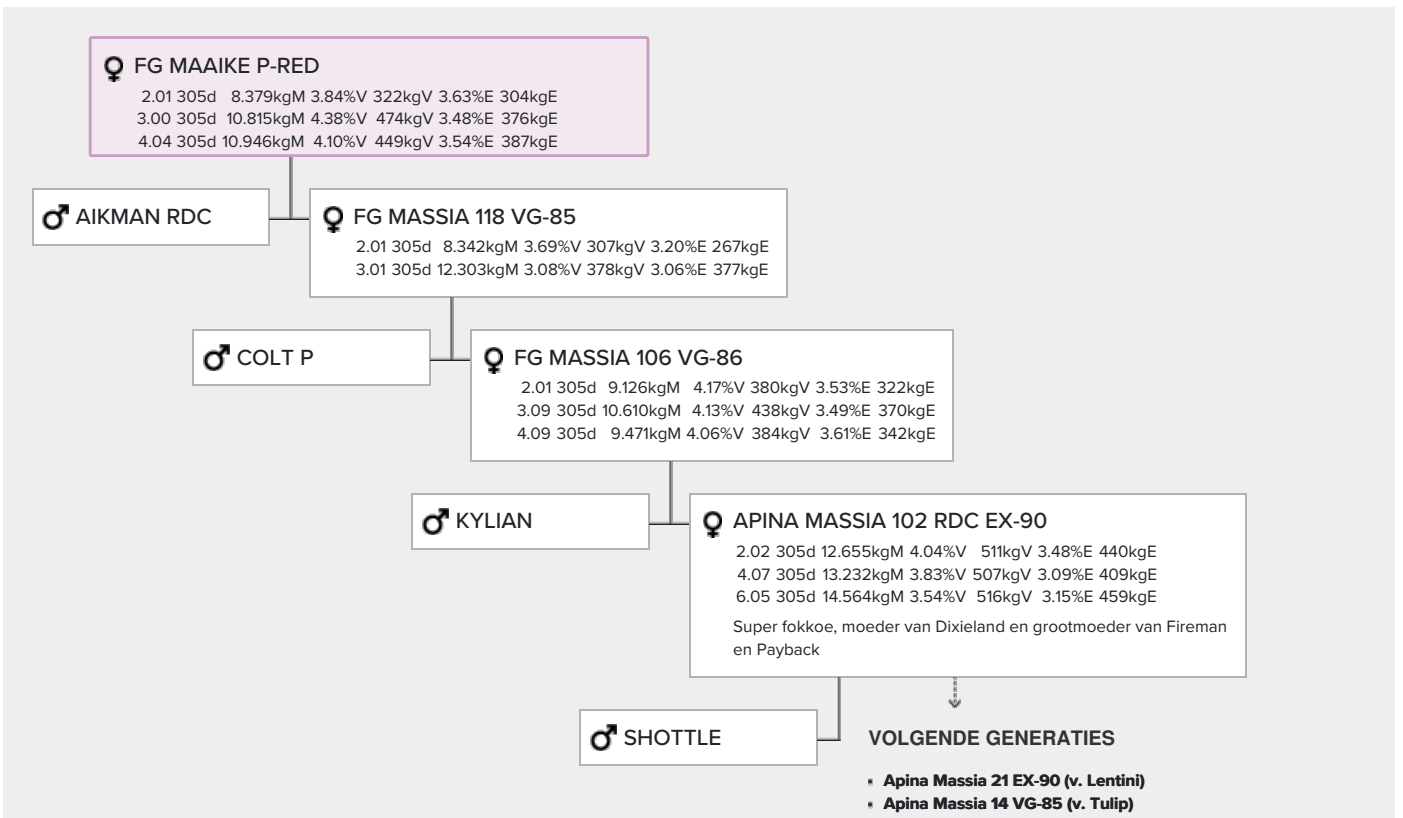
FG MAAIKE P-RED
2.01 305d 8.379kgM 3.84%V 322kgV 3.63%E 304kgE
3.00 305d 10.815kgM 4.38%V 474kgV 3.48%E 376kgE
4.04 305d 10.946kgM 4.10%V 449kgV 3.54%E 387kgE

AIKMAN RDC

FG MASSIA 118 VG-85
2.01 305d 8.342kgM 3.69%V 307kgV 3.20%E 267kgE
3.01 305d 12.303kgM 3.08%V 378kgV 3.06%E 377kgE

COLT P

FG MASSIA 106 VG-86
2.01 305d 9.126kgM 4.17%V 380kgV 3.53%E 322kgE
3.09 305d 10.610kgM 4.13%V 438kgV 3.49%E 370kgE
4.09 305d 9.471kgM 4.06%V 384kgV 3.61%E 342kgE

KYLIAN

APINA MASSIA 102 RDC EX-90
2.02 305d 12.655kgM 4.04%V 511kgV 3.48%E 440kgE
4.07 305d 13.232kgM 3.83%V 507kgV 3.09%E 409kgE
6.05 305d 14.564kgM 3.54%V 516kgV 3.15%E 459kgE
Super fokkoe, moeder van Dixieland en grootmoeder van Fireman en Payback

SHOTTLE

VOLGENDE GENERATIES
- Apina Massia 21 EX-90 (v. Lentini)
- Apina Massia 14 VG-85 (v. Tulip)